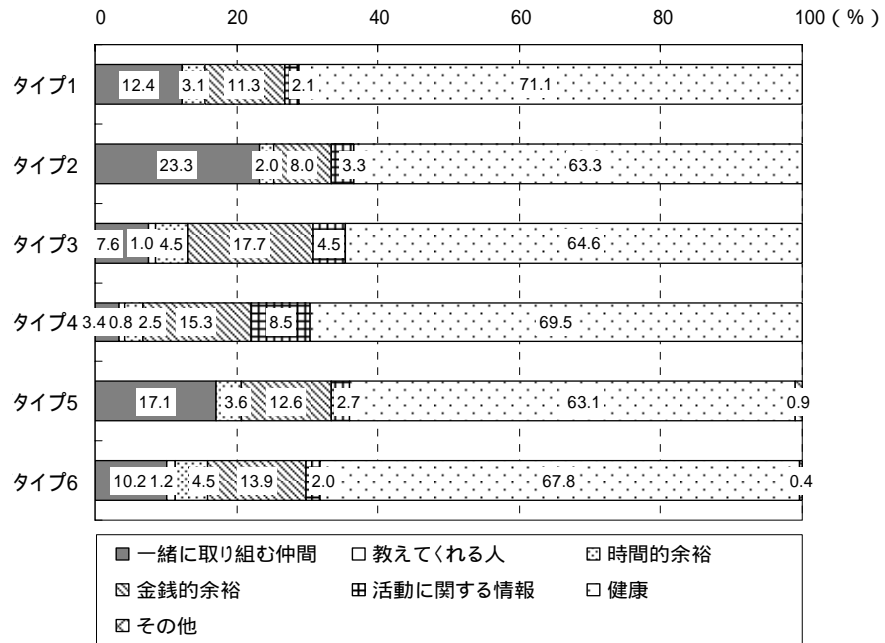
0 20 40 60 80 100（%）

| | | | | | | | |
|---|---|---|---|---|---|---|---|
| タイプ1 | 12.4 | 3.1 | 11.3 | | 2.1 | 71.1 | |
| タイプ2 | 23.3 | 2.0 | 8.0 | | 3.3 | 63.3 | |
| タイプ3 | 7.6 | 1.0 | 4.5 | 17.7 | 4.5 | 64.6 | |
| タイプ4 | 3.4 | 0.8 | 2.5 | 15.3 | 8.5 | 69.5 | |
| タイプ5 | 17.1 | | 3.6 | 12.6 | 2.7 | 63.1 | 0.9 |
| タイプ6 | 10.2 | 1.2 | 4.5 | 13.9 | 2.0 | 67.8 | 0.4 |

■ 一緒に取り組む仲間 □ 教えてくれる人 ⊡ 時間的余裕
▧ 金銭的余裕 ⊞ 活動に関する情報 □ 健康
◪ その他